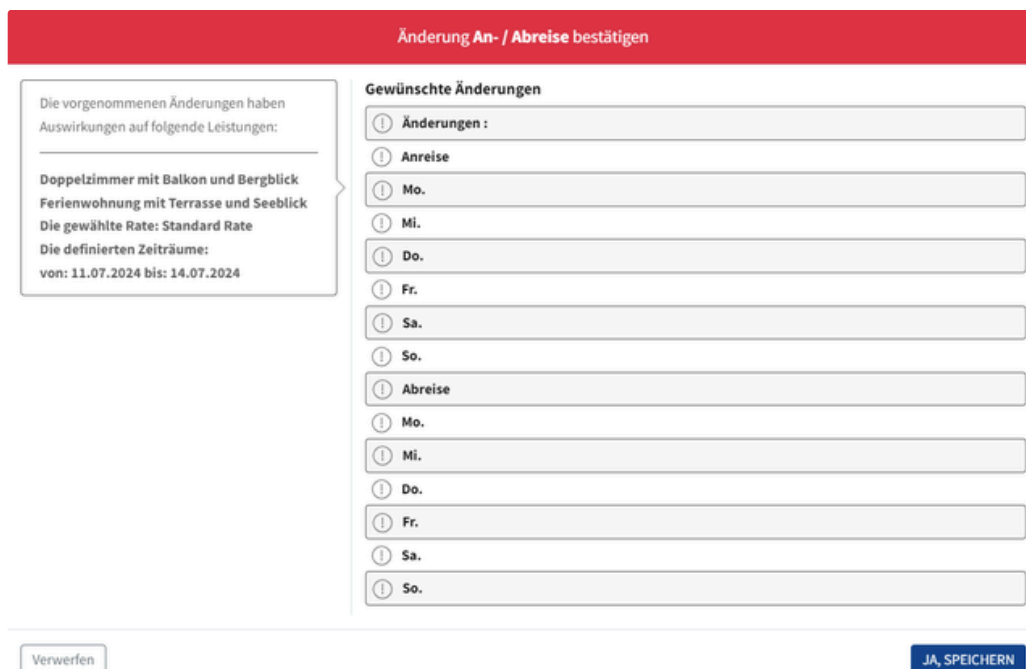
Änderung **An- / Abreise** bestätigen

Die vorgenommenen Änderungen haben Auswirkungen auf folgende Leistungen:

Doppelzimmer mit Balkon und Bergblick
Ferienwohnung mit Terrasse und Seeblick
Die gewählte Rate: Standard Rate
Die definierten Zeiträume:
von: 11.07.2024 bis: 14.07.2024

Gewünschte Änderungen

Änderungen :
Anreise
Mo.
Mi.
Do.
Fr.
Sa.
So.
Abreise
Mo.
Mi.
Do.
Fr.
Sa.
So.

Verwerfen

JA, SPEICHERN